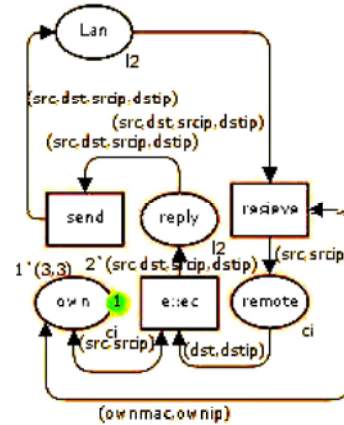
Lan

l2

(src,dst,srcip,dstip)

(src,dst,srcip,dstip)

(src,dst,srcip,dstip)

send

reply

recieve

l2

1`(3,3)

2`(src,dst,srcip,dstip)

(src,srcip

own

1

exec

remote

ci

ci

(src,srcip)

(dst,dstip)

(ownmac,ownip)